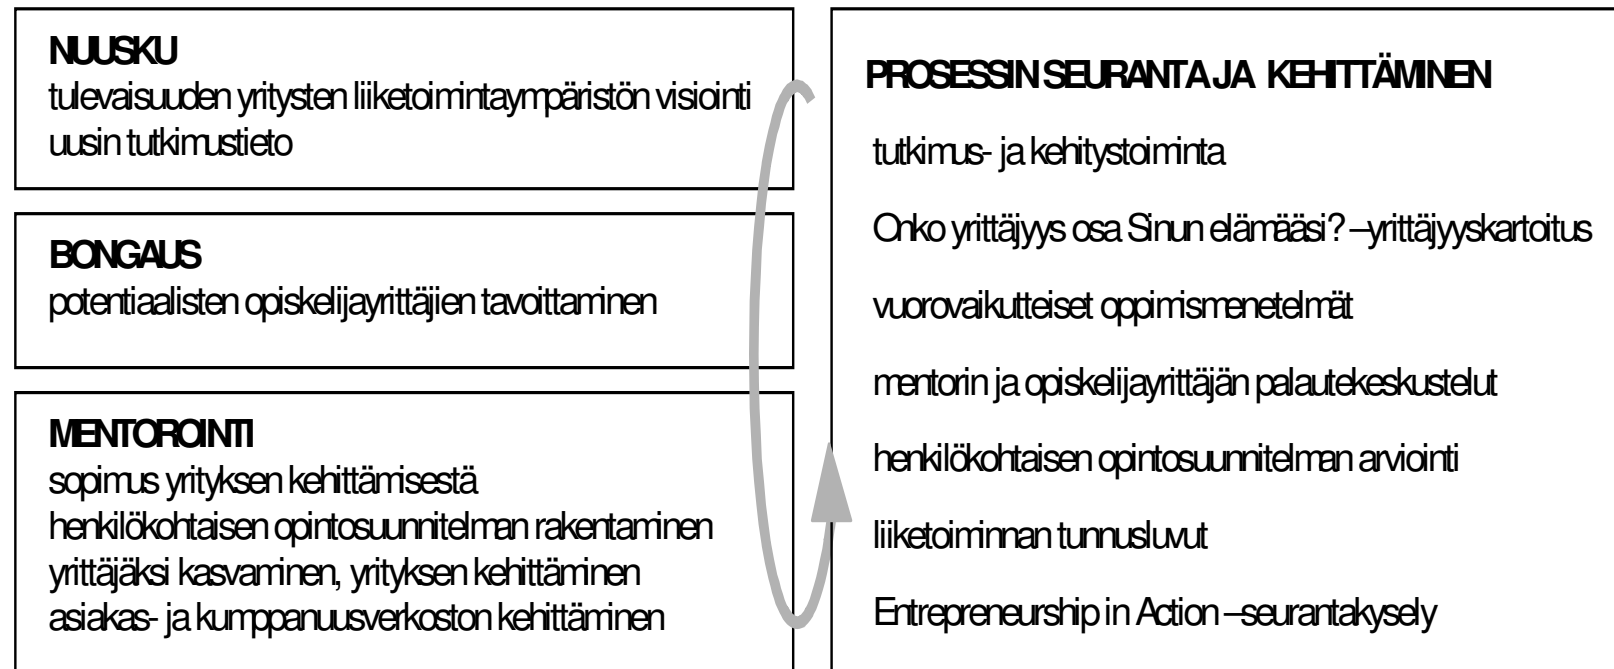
NUUSKU
tulevaisuuden yritysten liiketoimintaympäristön visiointi
uusin tutkimustieto

BONGAUS
potentiaalisten opiskelijayrittäjien tavoittaminen

MENTOROINTI
sopimus yrityksen kehittämisestä
henkilökohtaisen opintosuunnitelman rakentaminen
yrittäjäksi kasvaminen, yrityksen kehittäminen
asiakas- ja kumppanuusverkoston kehittäminen

PROSESSIN SEURANTA JA KEHITTÄMINEN

tutkimus- ja kehitystoiminta

Onko yrittäjyys osa Sinun elämääsi? –yrittäjyyskartoitus

vuorovaikutteiset oppimismenetelmät

mentorin ja opiskelijayrittäjän palautekeskustelut

henkilökohtaisen opintosuunnitelman arviointi

liiketoiminnan tunnusluvut

Entrepreneurship in Action –seurantakysely